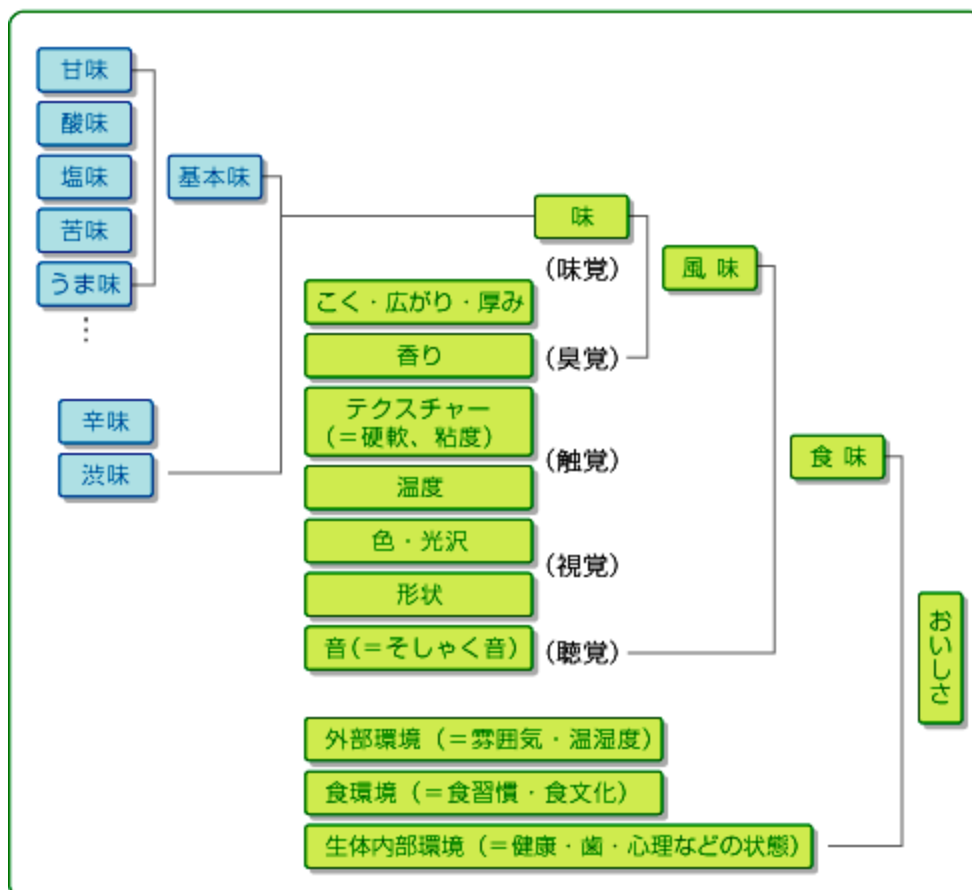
甘味
酸味
塩味
苦味
うま味
⋮
辛味
渋味

基本味

味
(味覚)
風味

こく・広がり・厚み
香り
(臭覚)
テクスチャー
(＝硬軟、粘度)
温度
(触覚)
色・光沢
形状
(視覚)
音(＝そしゃく音)
(聴覚)

食味

おいしさ

外部環境（＝雰囲気・温湿度）
食環境（＝食習慣・食文化）
生体内部環境（＝健康・歯・心理などの状態）